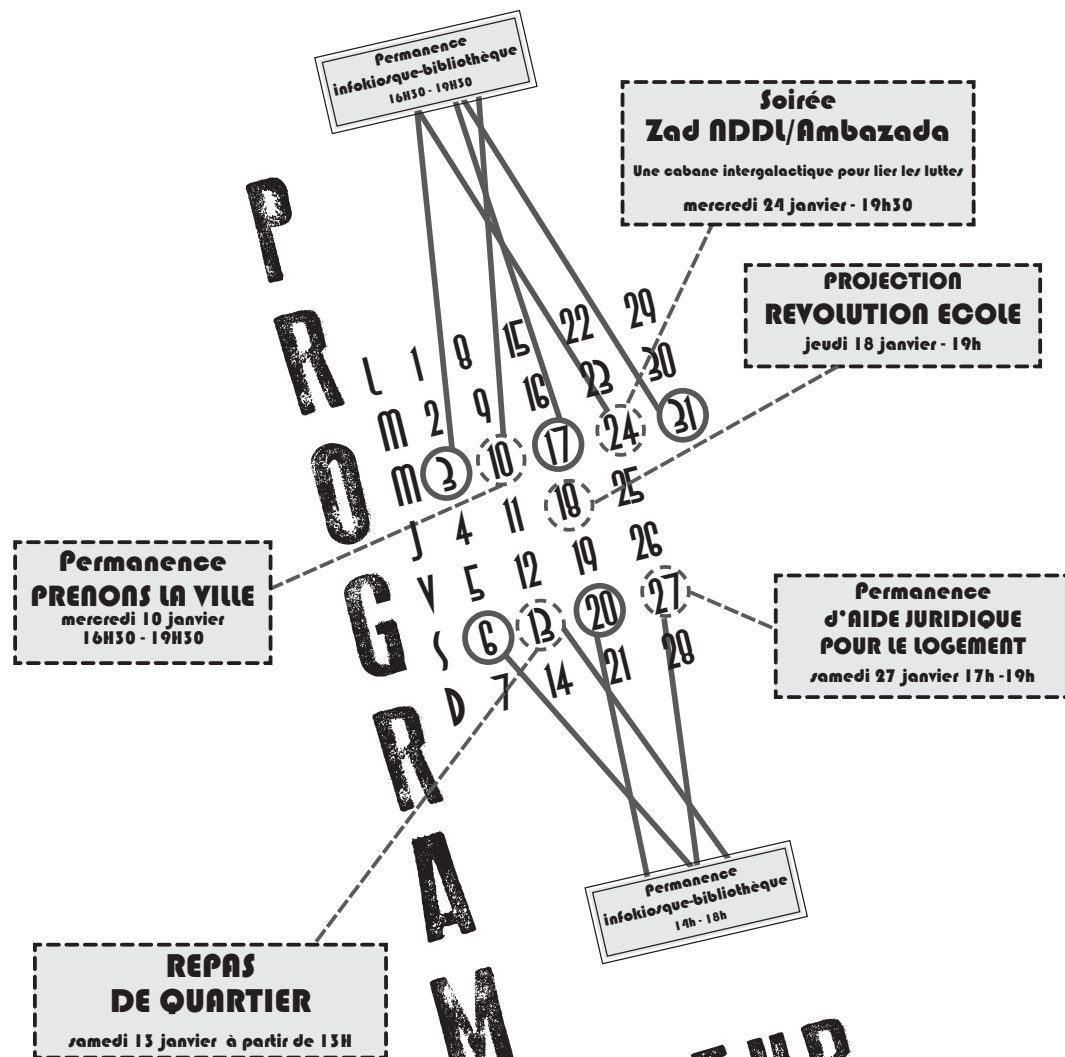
Permanence
infokiosque-bibliothèque
16H30 - 19H30

Soirée
Zad NDDL/Ambazada
Une cabane intergalactique pour lier les luttes
mercredi 24 janvier - 19h30

PROJECTION
REVOLUTION ECOLE
jeudi 18 janvier - 19h

P
R
O
G
R
A
M

| | | | | | |
|---|---|---|---|---|---|
| L | 1 | 8 | 15 | 22 | 29 |
| M | 2 | 9 | 16 | 23 | 30 |
| M | 3 | 10 | 17 | 24 | 31 |
| J | 4 | 11 | 18 | 25 | |
| V | 5 | 12 | 19 | 26 | |
| S | 6 | 13 | 20 | 27 | |
| D | 7 | 14 | 21 | 28 | |

Permanence
PRENONS LA VILLE
mercredi 10 janvier
16H30 - 19H30

Permanence
d'AIDE JURIDIQUE
POUR LE LOGEMENT
samedi 27 janvier 17h -19h

Permanence
infokiosque-bibliothèque
14h - 18h

REPAS
DE QUARTIER
samedi 13 janvier à partir de 13H